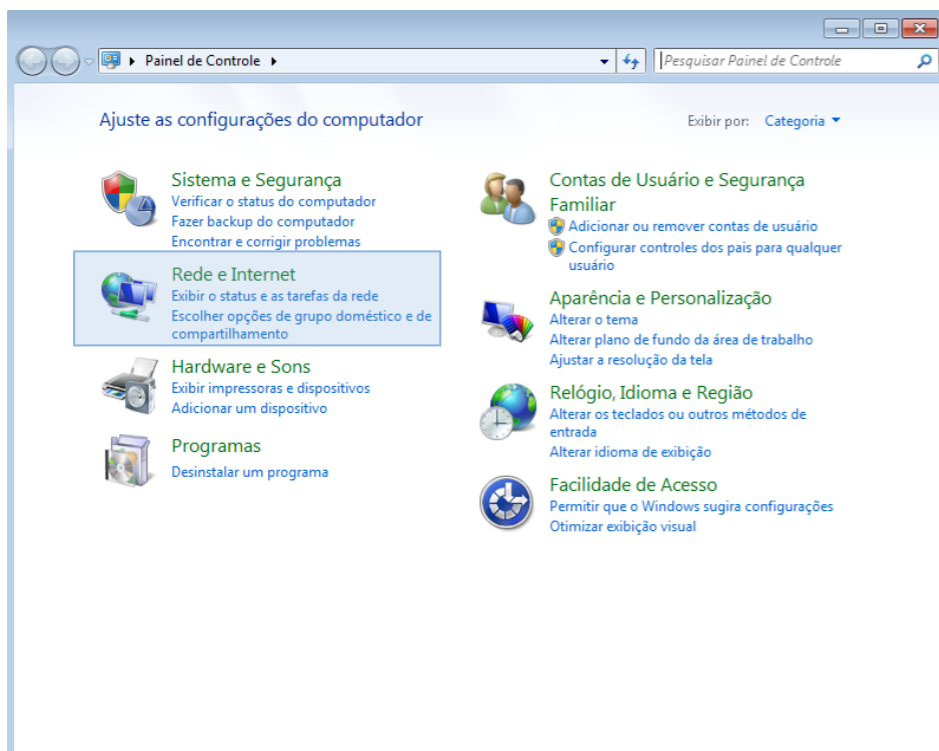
Painel de Controle

Pesquisar Painel de Controle

Ajuste as configurações do computador

Exibir por: Categoria

Sistema e Segurança
Verificar o status do computador
Fazer backup do computador
Encontrar e corrigir problemas

Rede e Internet
Exibir o status e as tarefas da rede
Escolher opções de grupo doméstico e de compartilhamento

Hardware e Sons
Exibir impressoras e dispositivos
Adicionar um dispositivo

Programas
Desinstalar um programa

Contas de Usuário e Segurança Familiar
Adicionar ou remover contas de usuário
Configurar controles dos pais para qualquer usuário

Aparência e Personalização
Alterar o tema
Alterar plano de fundo da área de trabalho
Ajustar a resolução da tela

Relógio, Idioma e Região
Alterar os teclados ou outros métodos de entrada
Alterar idioma de exibição

Facilidade de Acesso
Permitir que o Windows sugira configurações
Otimizar exibição visual